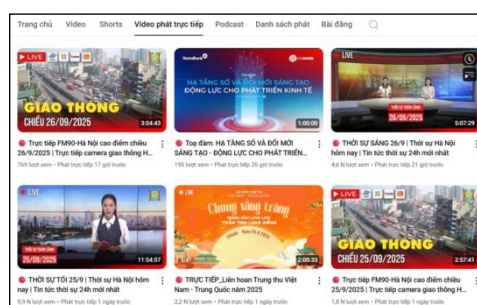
Trang chủ Video Shorts Video phát trực tiếp Podcast Danh sách phát Bài đăng

LIVE
GIAO THÔNG
CHIỀU 26/09/2025
3:04:43
Trực tiếp FM90-Hà Nội cao điểm chiều 26/9/2025 | Trực tiếp camera giao thông H...
769 lượt xem • Phát trực tiếp 17 giờ trước

HẠ TẦNG SỐ VÀ ĐỔI MỚI SÁNG TẠO ĐỘNG LỰC CHO PHÁT TRIỂN KINH TẾ
1:00:00
Toạ đàm: HẠ TẦNG SỐ VÀ ĐỔI MỚI SÁNG TẠO - ĐỘNG LỰC CHO PHÁT TRIỂN...
195 lượt xem • Phát trực tiếp 20 giờ trước

LIVE
THỜI SỰ
26/09/2025
5:07:29
THỜI SỰ SÁNG 26/9 | Thời sự Hà Nội hôm nay | Tin tức thời sự 24h mới nhất
4,6 N lượt xem • Phát trực tiếp 21 giờ trước

LIVE
25/09/2025
11:54:57
THỜI SỰ TỐI 25/9 | Thời sự Hà Nội hôm nay | Tin tức thời sự 24h mới nhất
9,9 N lượt xem • Phát trực tiếp 1 ngày trước

Chung vầng trăng
2:00:33
TRỰC TIẾP_Liên hoan Trung thu Việt Nam - Trung Quốc năm 2025
2,2 N lượt xem • Phát trực tiếp 1 ngày trước

LIVE
GIAO THÔNG
CHIỀU 25/09/2025
2:57:41
Trực tiếp FM90-Hà Nội cao điểm chiều 25/9/2025 | Trực tiếp camera giao thông H...
1,8 N lượt xem • Phát trực tiếp 1 ngày trước